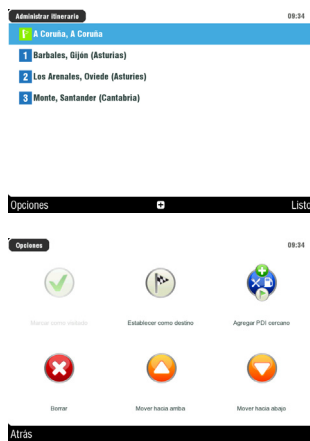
Administrar itinerario
09:34

A Coruña, A Coruña

1 Barbales, Gijón (Asturias)

2 Los Arenales, Oviede (Asturies)

3 Monte, Santander (Cantabria)

Opciones
Listo

Opciones
09:34

Marcar como visitado

Establecer como destino

Agregar PDI cercano

Borrar

Mover hacia arriba

Mover hacia abajo

Atrás